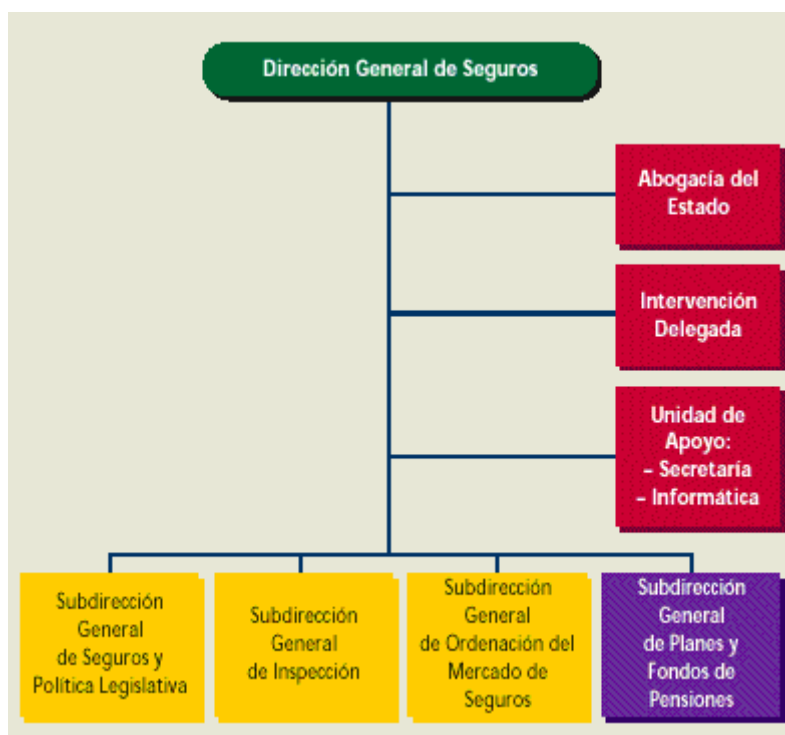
Dirección General de Seguros

Abogacía del Estado

Intervención Delegada

Unidad de Apoyo:
- Secretaría
- Informática

Subdirección General de Seguros y Política Legislativa

Subdirección General de Inspección

Subdirección General de Ordenación del Mercado de Seguros

Subdirección General de Planes y Fondos de Pensiones